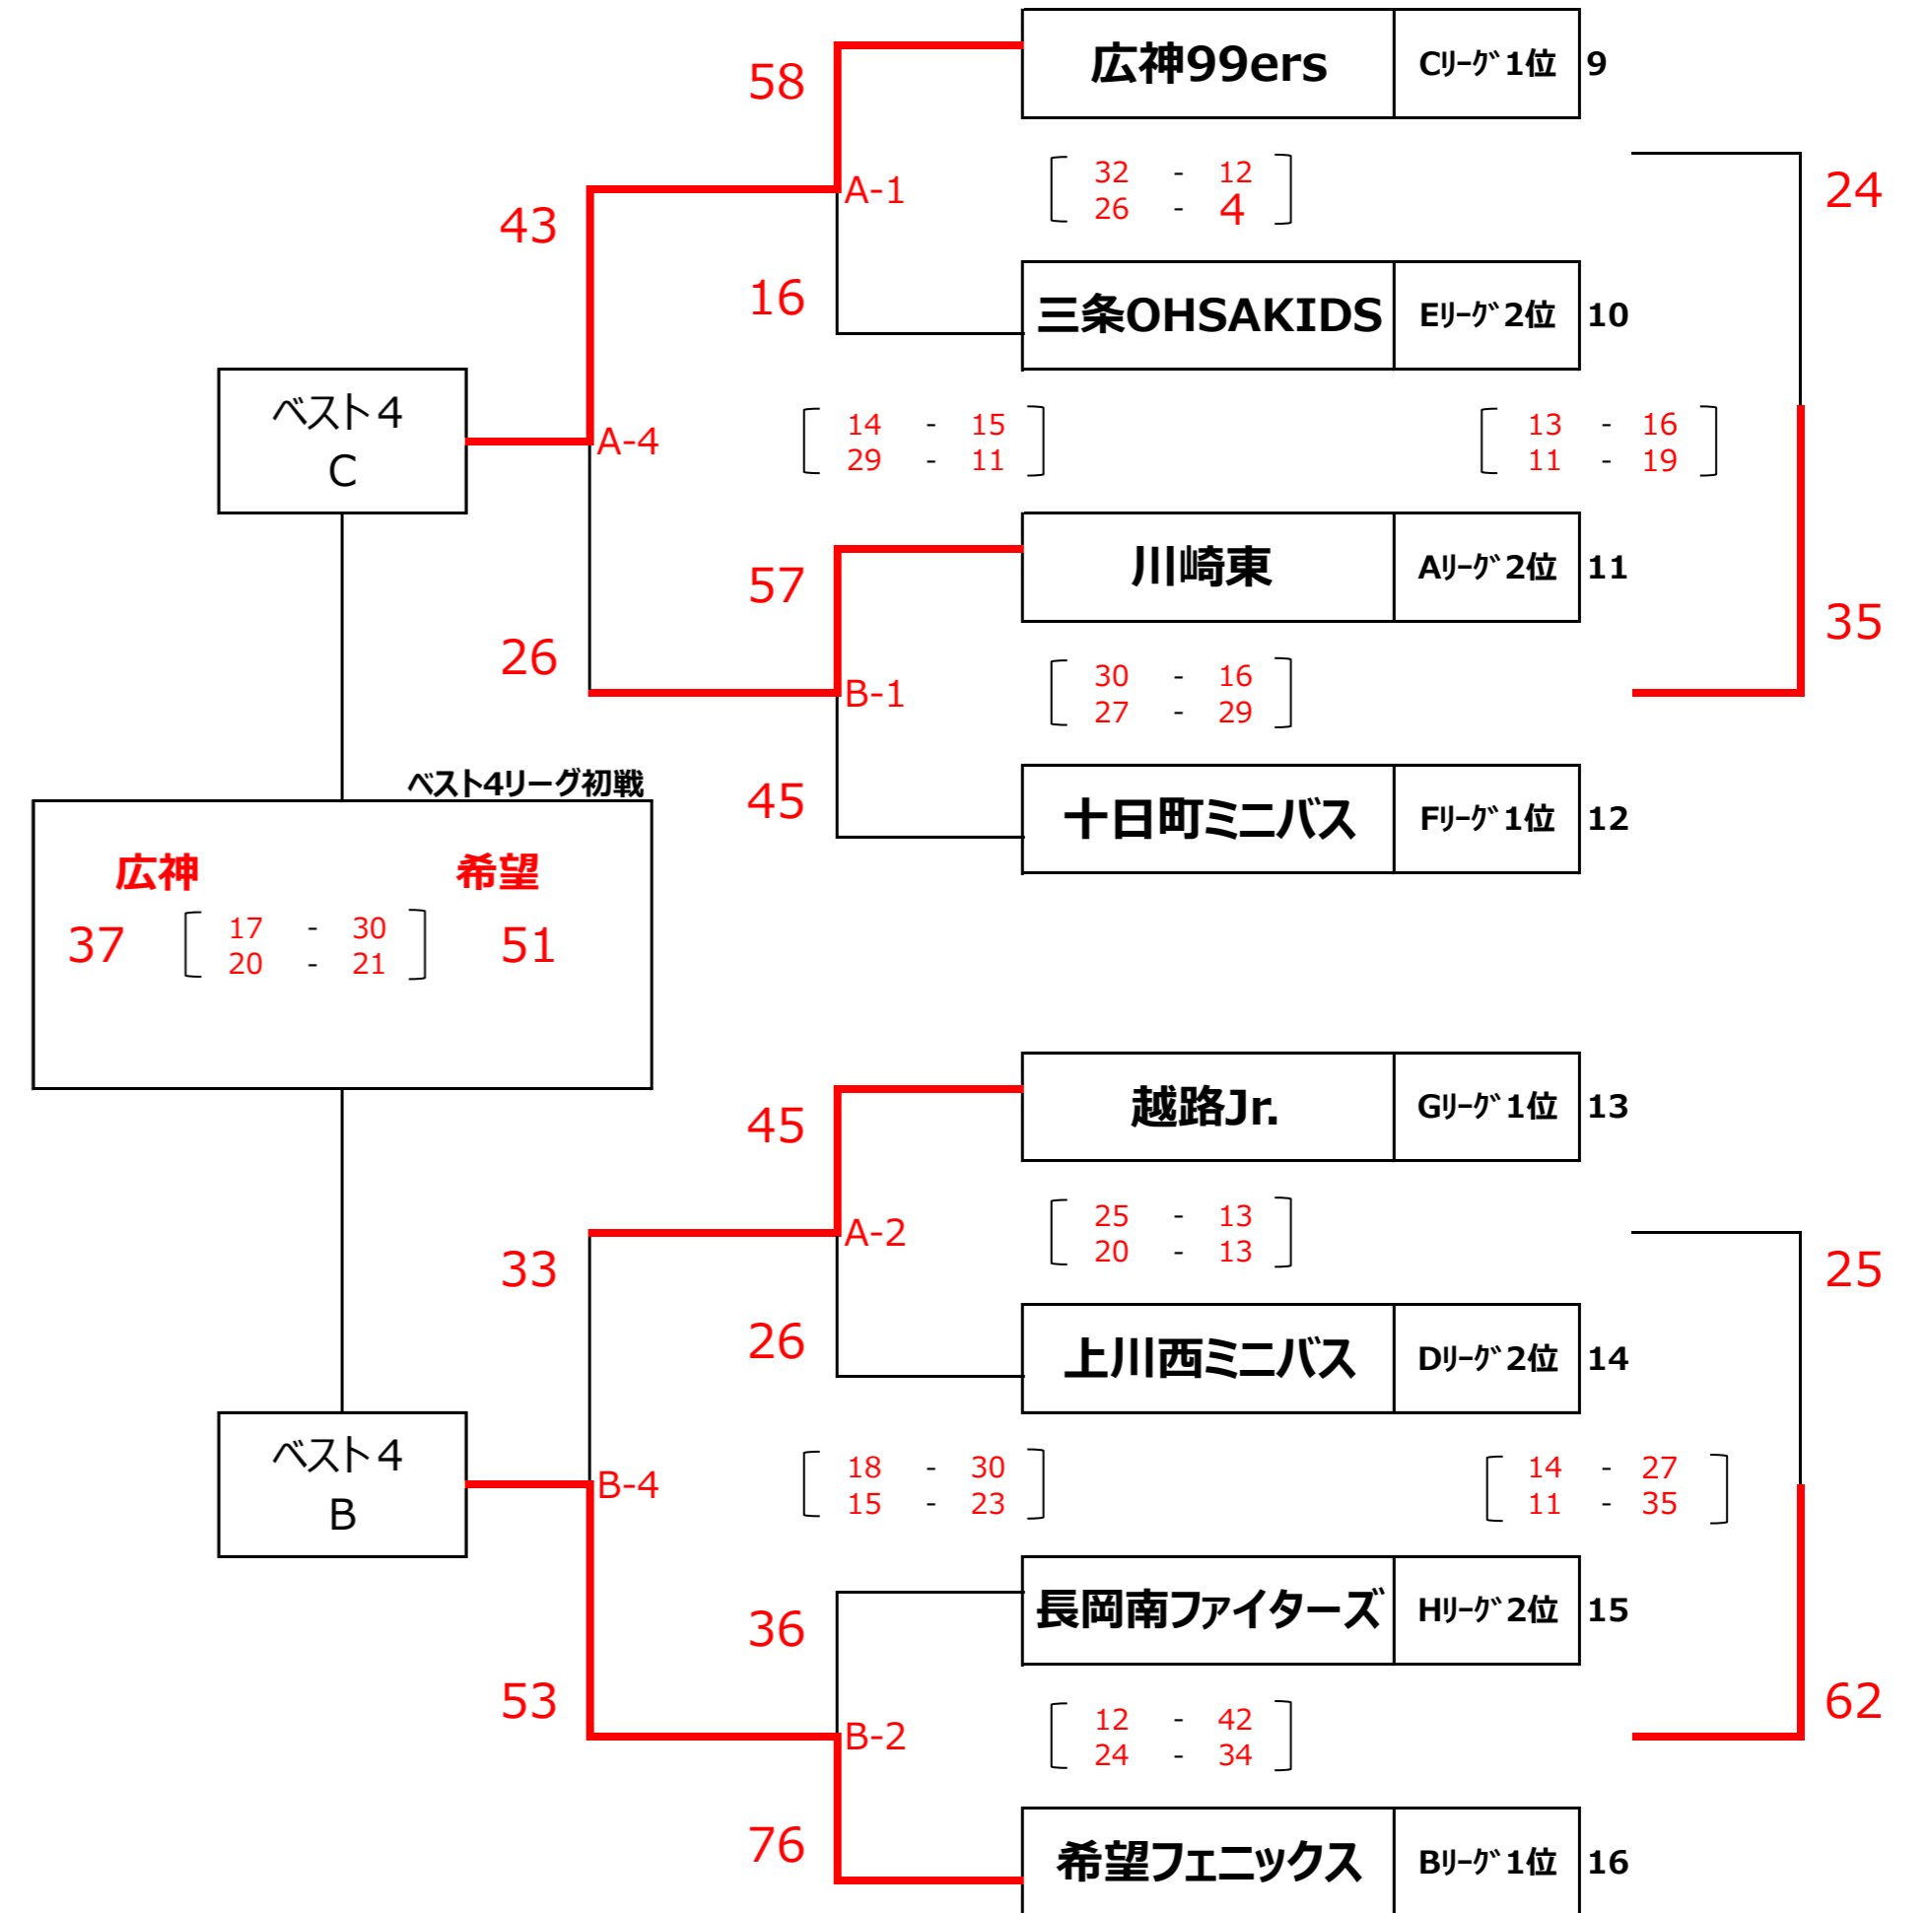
58
広神99ers | Cﾘｰｸﾞ1位 | 9
43
A-1
[ 32 - 12
26 - 4 ]
24
16
三条OHSAKIDS | Eﾘｰｸﾞ2位 | 10
ベスト4
C
A-4
[ 14 - 15
29 - 11 ]
[ 13 - 16
11 - 19 ]
57
川崎東 | Aﾘｰｸﾞ2位 | 11
35
26
B-1
[ 30 - 16
27 - 29 ]
ベスト4リーグ初戦
45
十日町ミニバス | Fﾘｰｸﾞ1位 | 12
広神
希望
37
[ 17 - 30
20 - 21 ]
51
45
越路Jr. | Gﾘｰｸﾞ1位 | 13
33
A-2
[ 25 - 13
20 - 13 ]
25
26
上川西ミニバス | Dﾘｰｸﾞ2位 | 14
ベスト4
B
B-4
[ 18 - 30
15 - 23 ]
[ 14 - 27
11 - 35 ]
36
長岡南ファイターズ | Hﾘｰｸﾞ2位 | 15
53
B-2
[ 12 - 42
24 - 34 ]
62
76
希望フェニックス | Bﾘｰｸﾞ1位 | 16